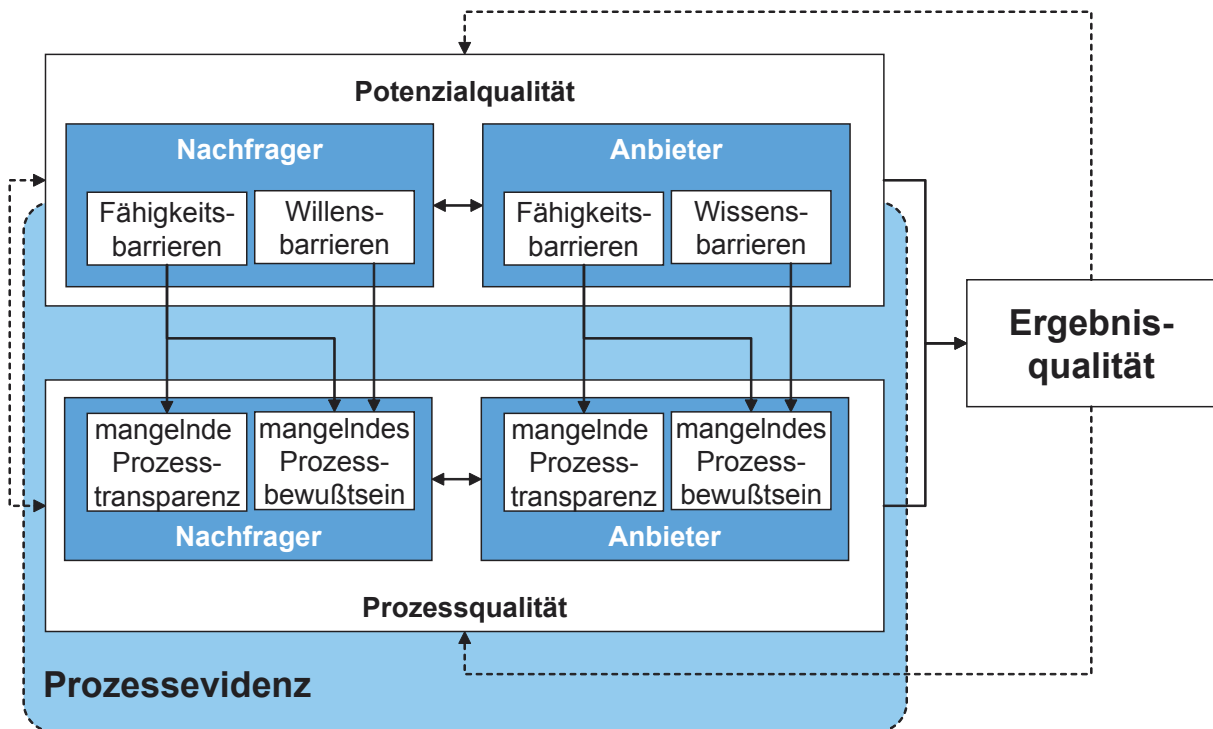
Potenzialqualität

Nachfrager

Fähigkeitsbarrieren

Willensbarrieren

Anbieter

Fähigkeitsbarrieren

Wissensbarrieren

Ergebnisqualität

mangelnde Prozesstransparenz

mangelndes Prozessbewußtsein

Nachfrager

mangelnde Prozesstransparenz

mangelndes Prozessbewußtsein

Anbieter

Prozessqualität

Prozessevidenz